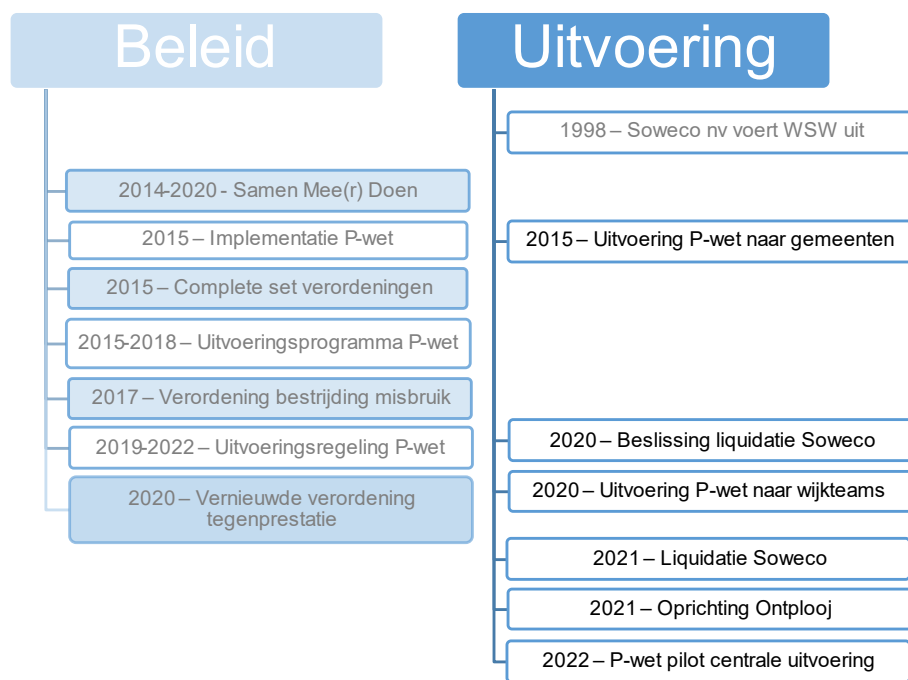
Beleid

2014-2020 - Samen Mee(r) Doen

2015 – Implementatie P-wet

2015 – Complete set verordeningen

2015-2018 – Uitvoeringsprogramma P-wet

2017 – Verordening bestrijding misbruik

2019-2022 – Uitvoeringsregeling P-wet

2020 – Vernieuwde verordening tegenprestatie

Uitvoering

1998 – Soweco nv voert WSW uit

2015 – Uitvoering P-wet naar gemeenten

2020 – Beslissing liquidatie Soweco

2020 – Uitvoering P-wet naar wijkteams

2021 – Liquidatie Soweco

2021 – Oprichting Ontplooj

2022 – P-wet pilot centrale uitvoering